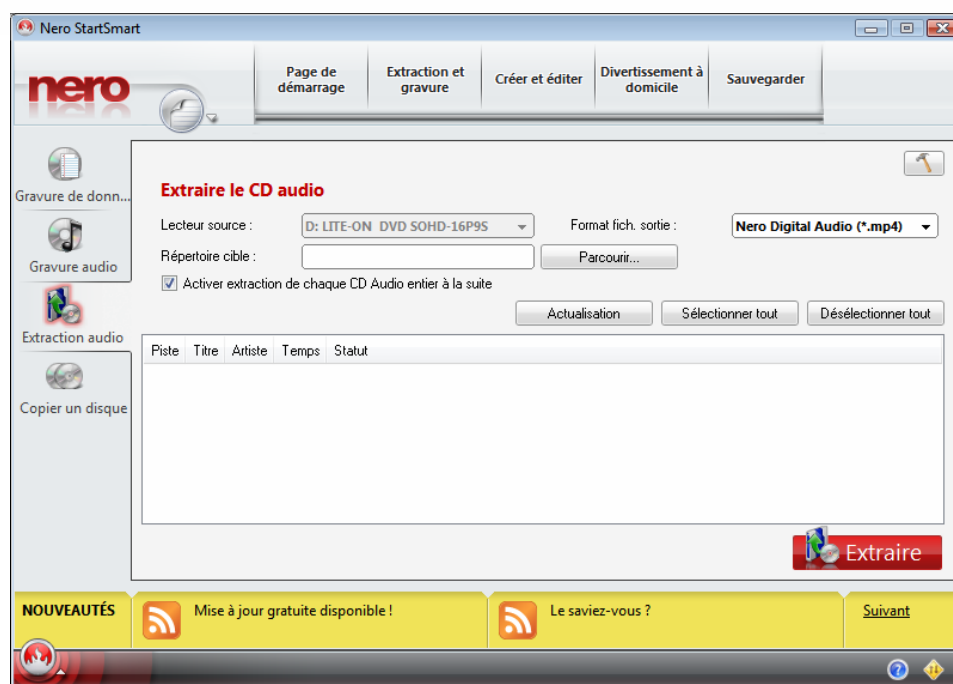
Nero StartSmart

nero

Page de démarrage | Extraction et gravure | Créer et éditer | Divertissement à domicile | Sauvegarder

Gravure de donn...

Gravure audio

Extraction audio

Copier un disque

Extraire le CD audio

Lecteur source : D: LITE-ON DVD SOHD-16P9S

Format fich. sortie : Nero Digital Audio (*.mp4)

Répertoire cible :

Parcourir...

Activer extraction de chaque CD Audio entier à la suite

Actualisation

Sélectionner tout

Désélectionner tout

| Piste | Titre | Artiste | Temps | Statut |
|---|---|---|---|---|

Extraire

NOUVEAUTÉS

Mise à jour gratuite disponible !

Le saviez-vous ?

Suivant